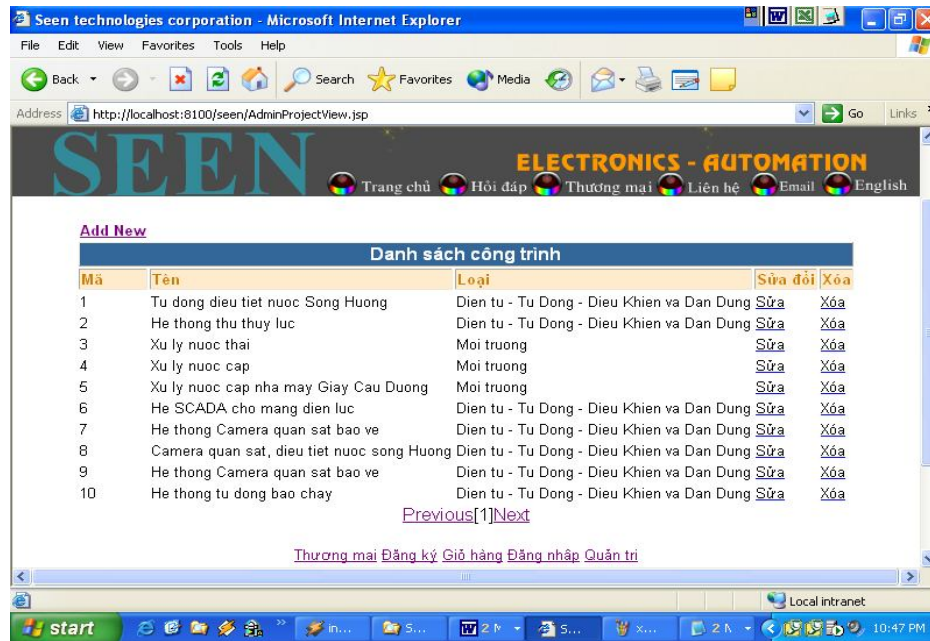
Seen technologies corporation - Microsoft Internet Explorer

File Edit View Favorites Tools Help

Back Search Favorites Media

Address http://localhost:8100/seen/AdminProjectView.jsp Go Links

SEEN

ELECTRONICS - AUTOMATION

Trang chủ Hỏi đáp Thương mại Liên hệ Email English

Add New

Danh sách công trình

| Mã | Tên | Loại | Sửa đổi | Xóa |
|---|---|---|---|---|
| 1 | Tu dong dieu tiet nuoc Song Huong | Dien tu - Tu Dong - Dieu Khien va Dan Dung | Sửa | Xóa |
| 2 | He thong thu thuy luc | Dien tu - Tu Dong - Dieu Khien va Dan Dung | Sửa | Xóa |
| 3 | Xu ly nuoc thai | Moi truong | Sửa | Xóa |
| 4 | Xu ly nuoc cap | Moi truong | Sửa | Xóa |
| 5 | Xu ly nuoc cap nha may Giay Cau Duong | Moi truong | Sửa | Xóa |
| 6 | He SCADA cho mang dien luc | Dien tu - Tu Dong - Dieu Khien va Dan Dung | Sửa | Xóa |
| 7 | He thong Camera quan sat bao ve | Dien tu - Tu Dong - Dieu Khien va Dan Dung | Sửa | Xóa |
| 8 | Camera quan sat, dieu tiet nuoc song Huong | Dien tu - Tu Dong - Dieu Khien va Dan Dung | Sửa | Xóa |
| 9 | He thong Camera quan sat bao ve | Dien tu - Tu Dong - Dieu Khien va Dan Dung | Sửa | Xóa |
| 10 | He thong tu dong bao chay | Dien tu - Tu Dong - Dieu Khien va Dan Dung | Sửa | Xóa |

Previous[1]Next

Thương mại Đăng ký Giỏ hàng Đăng nhập Quản trị

Local intranet

start in... S... 2 M S... x... 2 N 10:47 PM